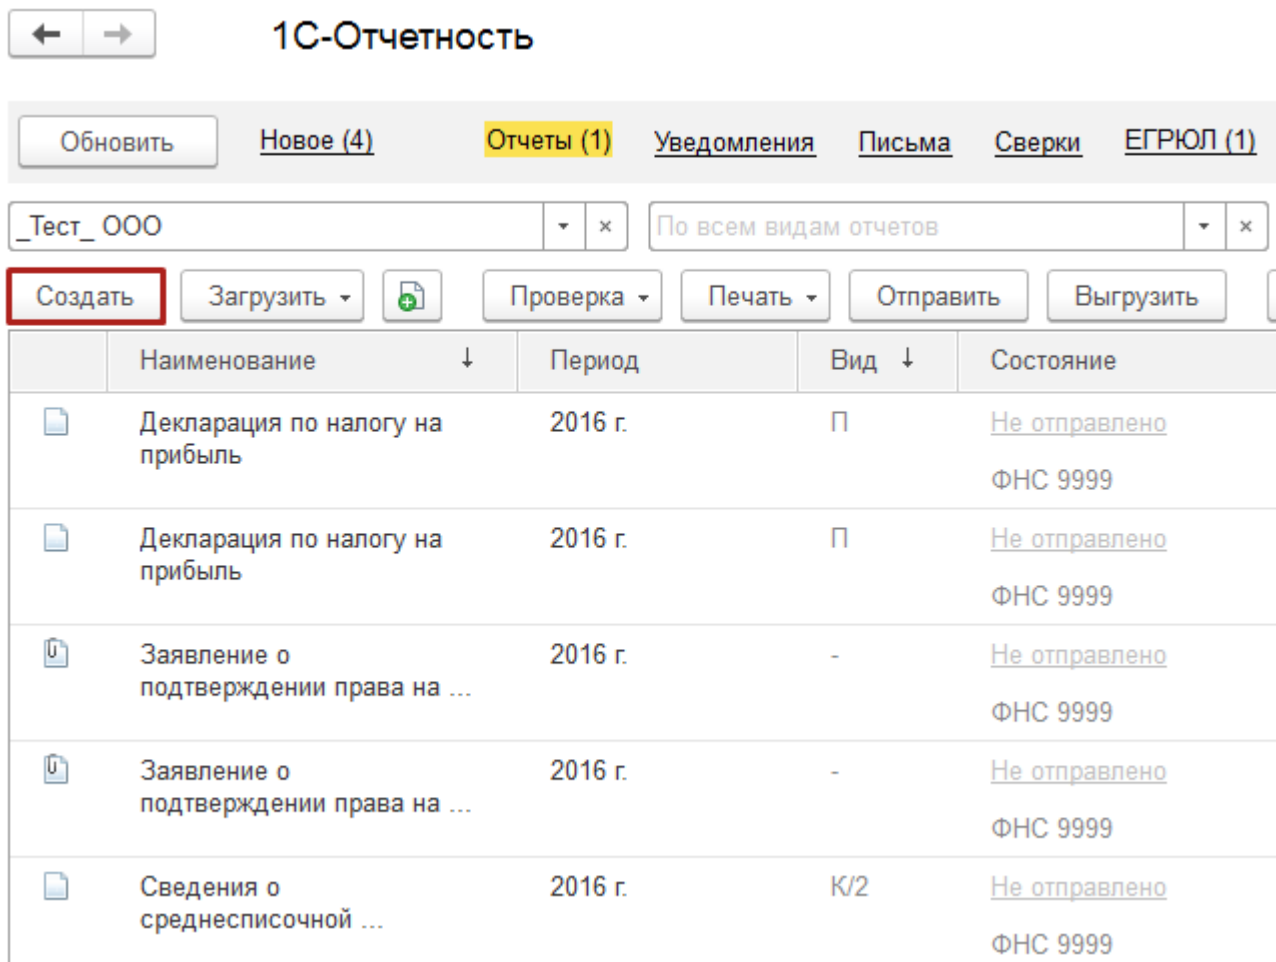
1С-Отчетность

Обновить Новое (4) Отчеты (1) Уведомления Письма Сверки ЕГРЮЛ (1)

_Тест_ ООО

По всем видам отчетов

Создать Загрузить Проверка Печать Отправить Выгрузить

| | Наименование ↓ | Период | Вид ↓ | Состояние |
|---|---|---|---|---|
| | Декларация по налогу на прибыль | 2016 г. | П | Не отправлено ФНС 9999 |
| | Декларация по налогу на прибыль | 2016 г. | П | Не отправлено ФНС 9999 |
| | Заявление о подтверждении права на ... | 2016 г. | - | Не отправлено ФНС 9999 |
| | Заявление о подтверждении права на ... | 2016 г. | - | Не отправлено ФНС 9999 |
| | Сведения о среднесписочной ... | 2016 г. | К/2 | Не отправлено ФНС 9999 |